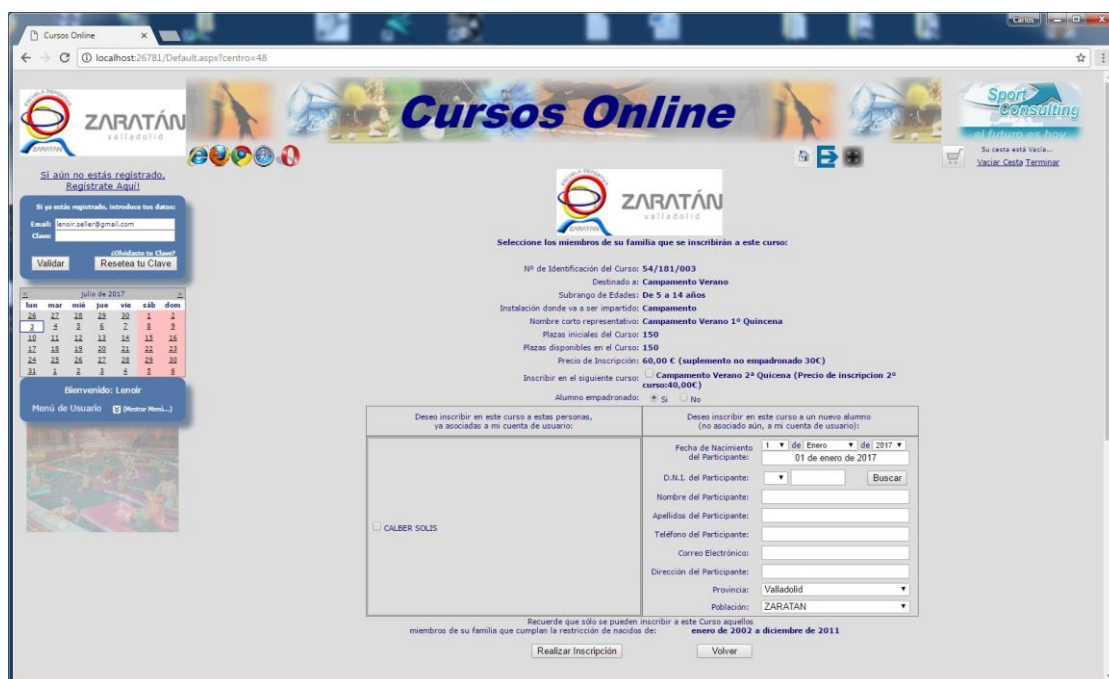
Cursos Online ×

Carlos

localhost:26781/Default.aspx?centro=48

ZARATÁN valladolid

Cursos Online

Sport Consulting el futuro es hoy

Su cesta está Vacía...
Vaciar Cesta Terminar

Si aún no estás registrado, Regístrate Aquí!

Si ya estás registrado, introduce tus datos:
Email: lenoir.seller@gmail.com
Clave:
¿Olvidaste tu Clave?
Validar Resetea tu Clave

| « | julio de 2017 | | | | | » |
|---|---|---|---|---|---|---|
| lun | mar | mié | jue | vie | sáb | dom |
| 26 | 27 | 28 | 29 | 30 | 1 | 2 |
| 3 | 4 | 5 | 6 | 7 | 8 | 9 |
| 10 | 11 | 12 | 13 | 14 | 15 | 16 |
| 17 | 18 | 19 | 20 | 21 | 22 | 23 |
| 24 | 25 | 26 | 27 | 28 | 29 | 30 |
| 31 | 1 | 2 | 3 | 4 | 5 | 6 |

Bienvenido: Lenoir
Menú de Usuario (Mostrar Menú...)

ZARATÁN valladolid

Seleccione los miembros de su familia que se inscribirán a este curso:

Nº de Identificación del Curso: 54/181/003
Destinado a: Campamento Verano
Subrango de Edades: De 5 a 14 años
Instalación donde va a ser impartido: Campamento
Nombre corto representativo: Campamento Verano 1º Quincena
Plazas iniciales del Curso: 150
Plazas disponibles en el Curso: 150
Precio de Inscripción: 60,00 € (suplemento no empadronado 30€)
Inscribir en el siguiente curso: Campamento Verano 2º Quicena (Precio de inscripcion 2º curso:40,00€)
Alumno empadronado: Si No

| Deseo inscribir en este curso a estas personas, ya asociadas a mi cuenta de usuario: | Deseo inscribir en este curso a un nuevo alumno (no asociado aún, a mi cuenta de usuario): |
|---|---|
| CALBER SOLIS | Fecha de Nacimiento del Participante: 1 de Enero de 2017 — 01 de enero de 2017<br>D.N.I. del Participante: Buscar<br>Nombre del Participante:<br>Apellidos del Participante:<br>Teléfono del Participante:<br>Correo Electrónico:<br>Dirección del Participante:<br>Provincia: Valladolid<br>Población: ZARATAN |

Recuerde que sólo se pueden inscribir a este Curso aquellos miembros de su familia que cumplan la restricción de nacidos de: enero de 2002 a diciembre de 2011

Realizar Inscripción Volver